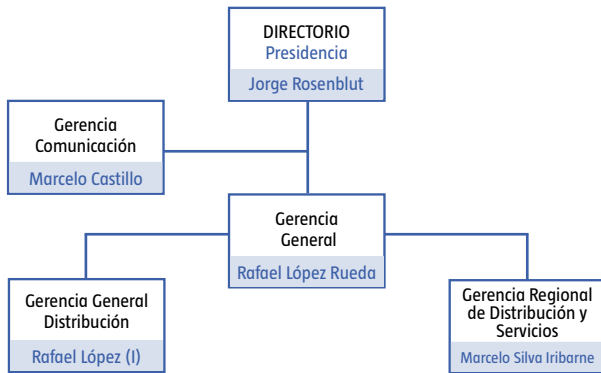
DIRECTORIO
Presidencia
Jorge Rosenblut

Gerencia Comunicación
Marcelo Castillo

Gerencia General
Rafael López Rueda

Gerencia General Distribución
Rafael López (I)

Gerencia Regional de Distribución y Servicios
Marcelo Silva Iribarne